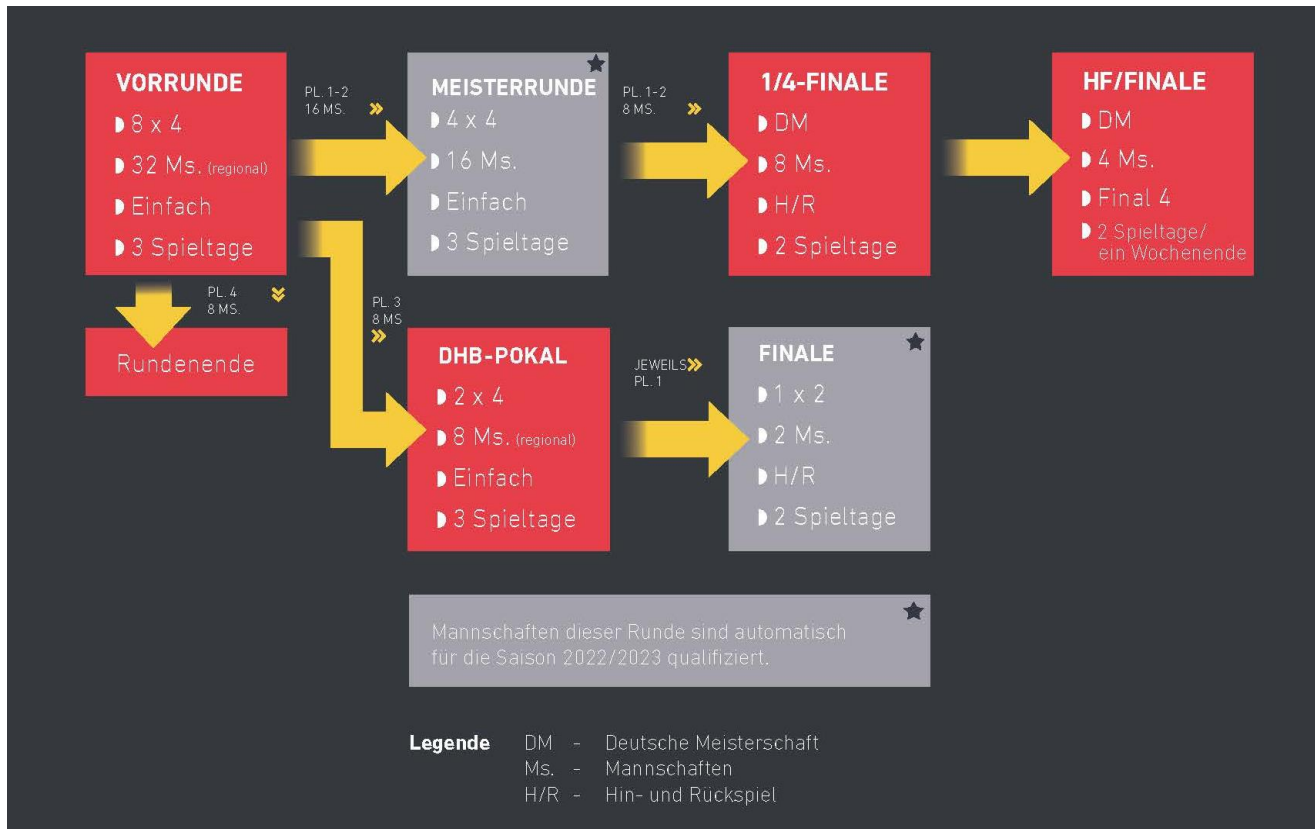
VORRUNDE
8 x 4
32 Ms. (regional)
Einfach
3 Spieltage

PL. 1-2
16 MS.

MEISTERRUNDE
4 x 4
16 Ms.
Einfach
3 Spieltage

PL. 1-2
8 MS.

1/4-FINALE
DM
8 Ms.
H/R
2 Spieltage

HF/FINALE
DM
4 Ms.
Final 4
2 Spieltage/
ein Wochenende

PL. 4
8 MS.

Rundenende

PL. 3
8 MS

DHB-POKAL
2 x 4
8 Ms. (regional)
Einfach
3 Spieltage

JEWEILS
PL. 1

FINALE
1 x 2
2 Ms.
H/R
2 Spieltage

Mannschaften dieser Runde sind automatisch für die Saison 2022/2023 qualifiziert.

Legende DM - Deutsche Meisterschaft
Ms. - Mannschaften
H/R - Hin- und Rückspiel